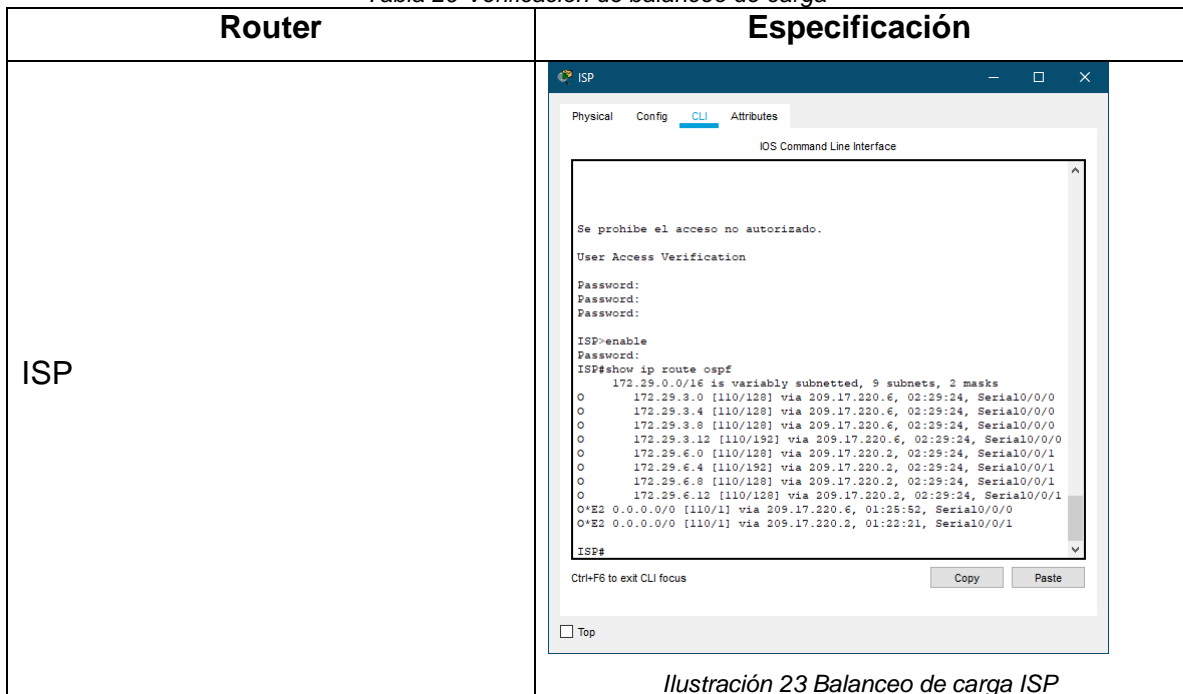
Tabla 26 Verificación de balanceo de carga

| Router | Especificación |
|---|---|
| ISP | ISP<br>Physical Config CLI Attributes<br>IOS Command Line Interface<br>Se prohibe el acceso no autorizado.<br>User Access Verification<br>Password:<br>Password:<br>Password:<br>ISP>enable<br>Password:<br>ISP#show ip route ospf<br>172.29.0.0/16 is variably subnetted, 9 subnets, 2 masks<br>O 172.29.3.0 [110/128] via 209.17.220.6, 02:29:24, Serial0/0/0<br>O 172.29.3.4 [110/128] via 209.17.220.6, 02:29:24, Serial0/0/0<br>O 172.29.3.8 [110/128] via 209.17.220.6, 02:29:24, Serial0/0/0<br>O 172.29.3.12 [110/192] via 209.17.220.6, 02:29:24, Serial0/0/0<br>O 172.29.6.0 [110/128] via 209.17.220.2, 02:29:24, Serial0/0/1<br>O 172.29.6.4 [110/192] via 209.17.220.2, 02:29:24, Serial0/0/1<br>O 172.29.6.8 [110/128] via 209.17.220.2, 02:29:24, Serial0/0/1<br>O 172.29.6.12 [110/128] via 209.17.220.2, 02:29:24, Serial0/0/1<br>O*E2 0.0.0.0/0 [110/1] via 209.17.220.6, 01:25:52, Serial0/0/0<br>O*E2 0.0.0.0/0 [110/1] via 209.17.220.2, 01:22:21, Serial0/0/1<br>ISP#<br>Ctrl+F6 to exit CLI focus Copy Paste<br>Top<br>Ilustración 23 Balanceo de carga ISP |